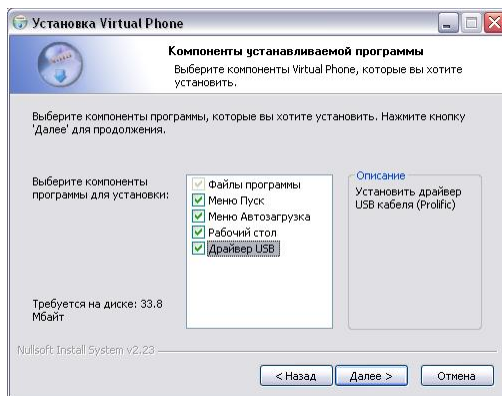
Установка Virtual Phone

Компоненты устанавливаемой программы

Выберите компоненты Virtual Phone, которые вы хотите установить.

Выберите компоненты программы, которые вы хотите установить. Нажмите кнопку 'Далее' для продолжения.

Выберите компоненты программы для установки:

Файлы программы
Меню Пуск
Меню Автозагрузка
Рабочий стол
Драйвер USB

Описание
Установить драйвер USB кабеля (Prolific)

Требуется на диске: 33.8 Мбайт

Nullsoft Install System v2.23

< Назад | Далее > | Отмена